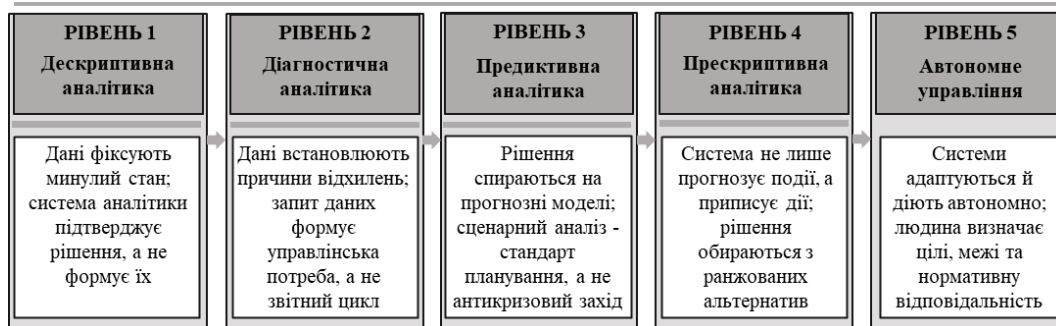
РІВЕНЬ 1
Дескриптивна аналітика

Дані фіксують минулий стан; система аналітики підтверджує рішення, а не формує їх

РІВЕНЬ 2
Діагностична аналітика

Дані встановлюють причини відхилень; запит даних формує управлінська потреба, а не звітний цикл

РІВЕНЬ 3
Предиктивна аналітика

Рішення спираються на прогнозні моделі; сценарний аналіз - стандарт планування, а не антикризовий захід

РІВЕНЬ 4
Прескриптивна аналітика

Система не лише прогнозує події, а приписує дії; рішення обираються з ранжованих альтернатив

РІВЕНЬ 5
Автономне управління

Системи адаптуються й діють автономно; людина визначає цілі, межі та нормативну відповідальність